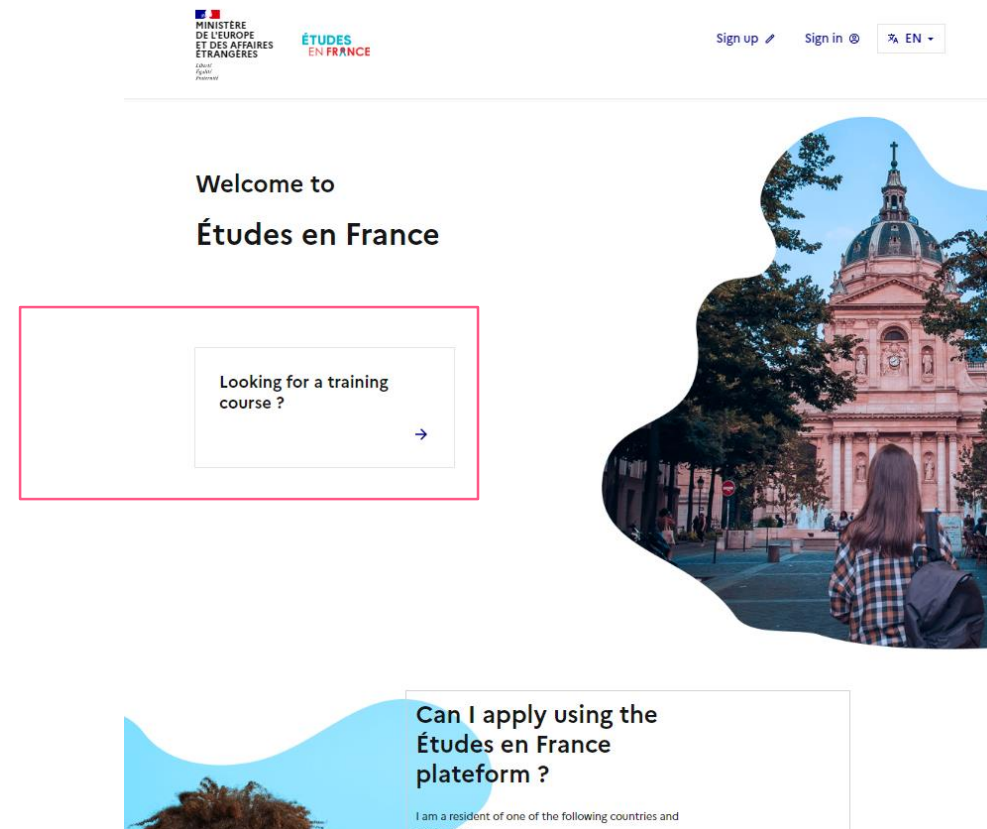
MINISTÈRE
DE L'EUROPE
ET DES AFFAIRES
ÉTRANGÈRES
Liberté
Égalité
Fraternité

ÉTUDES
EN FRANCE

Sign up

Sign in

EN

Welcome to

Études en France

Looking for a training course ?

→

Can I apply using the Études en France plateform ?

I am a resident of one of the following countries and